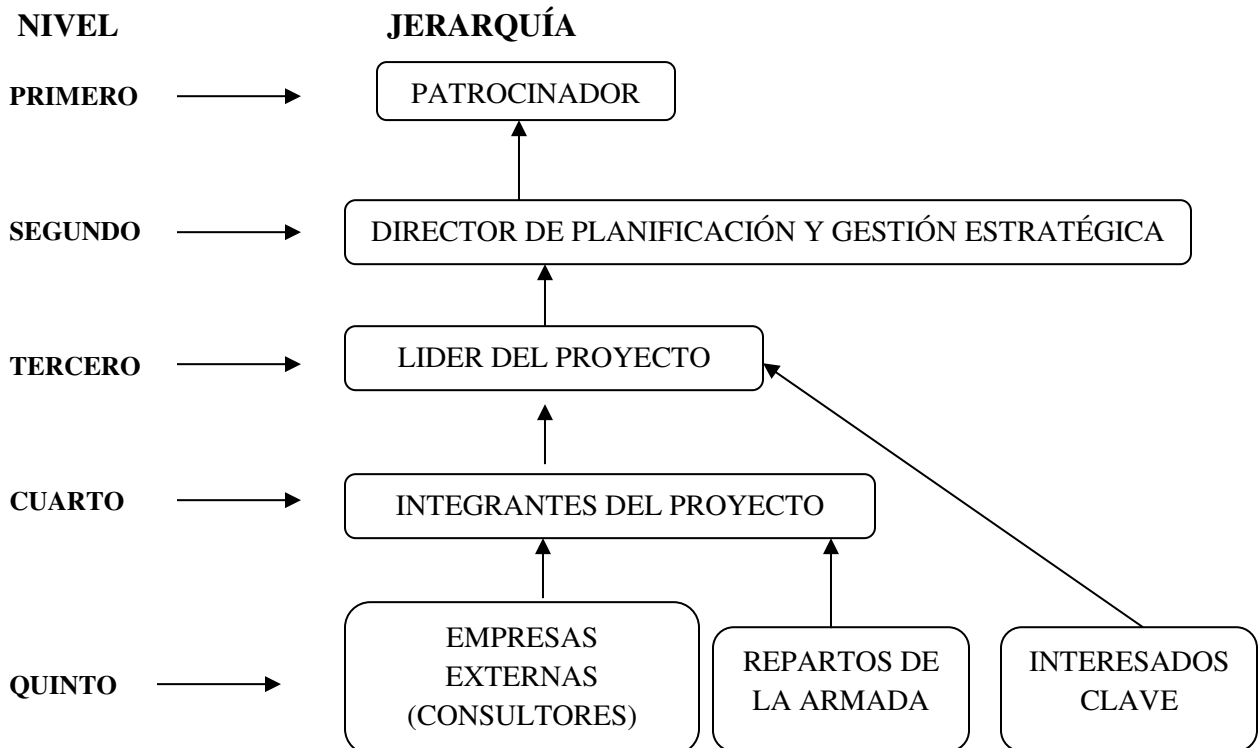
NIVEL JERARQUÍA

PRIMERO PATROCINADOR

SEGUNDO DIRECTOR DE PLANIFICACIÓN Y GESTIÓN ESTRATÉGICA

TERCERO LIDER DEL PROYECTO

CUARTO INTEGRANTES DEL PROYECTO

QUINTO EMPRESAS EXTERNAS (CONSULTORES)

REPARTOS DE LA ARMADA

INTERESADOS CLAVE